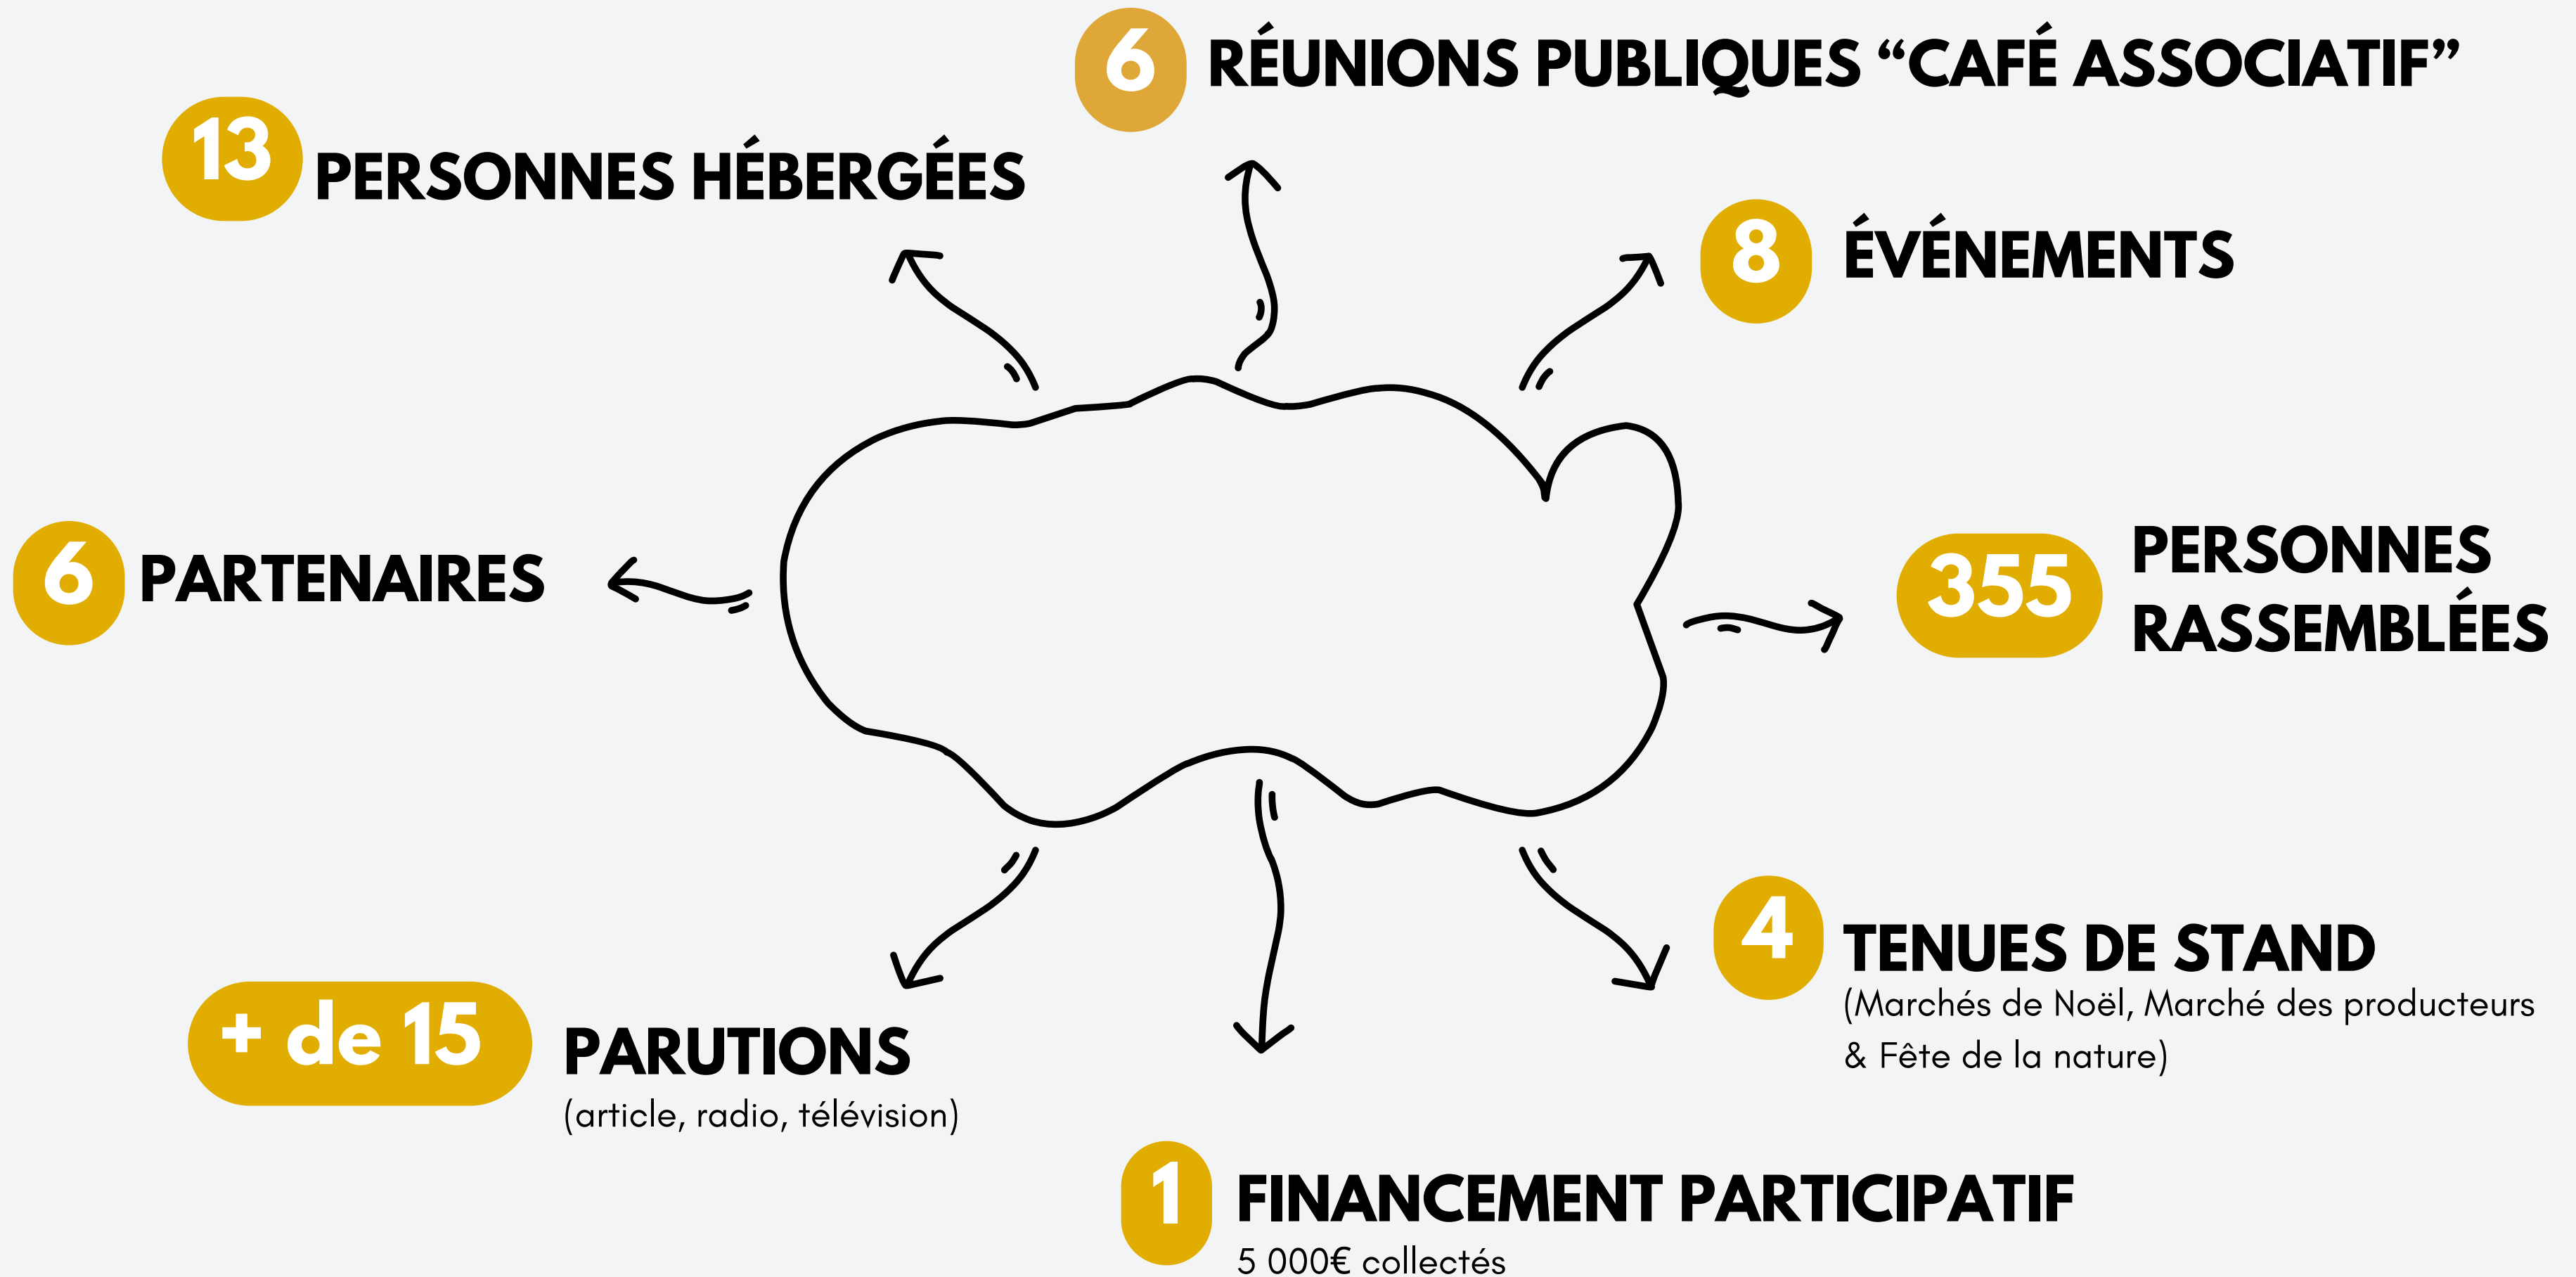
6 RÉUNIONS PUBLIQUES “CAFÉ ASSOCIATIF”

13 PERSONNES HÉBERGÉES

8 ÉVÉNEMENTS

6 PARTENAIRES

355 PERSONNES RASSEMBLÉES

4 TENUES DE STAND
(Marchés de Noël, Marché des producteurs & Fête de la nature)

+ de 15 PARUTIONS
(article, radio, télévision)

1 FINANCEMENT PARTICIPATIF
5 000€ collectés